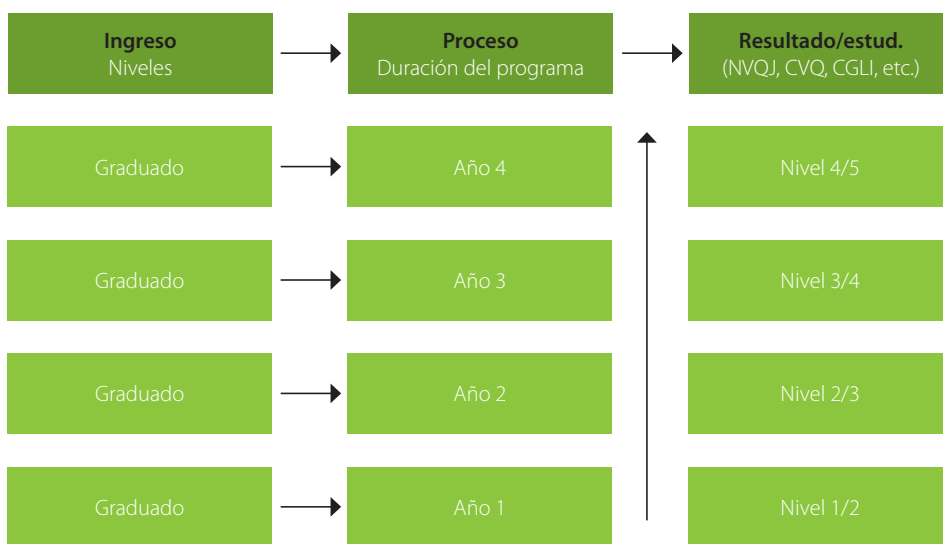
| Ingreso<br>Niveles | Proceso<br>Duración del programa | Resultado/estud.<br>(NVQJ, CVQ, CGLI, etc.) |
|---|---|---|
| Graduado | Año 4 | Nivel 4/5 |
| Graduado | Año 3 | Nivel 3/4 |
| Graduado | Año 2 | Nivel 2/3 |
| Graduado | Año 1 | Nivel 1/2 |